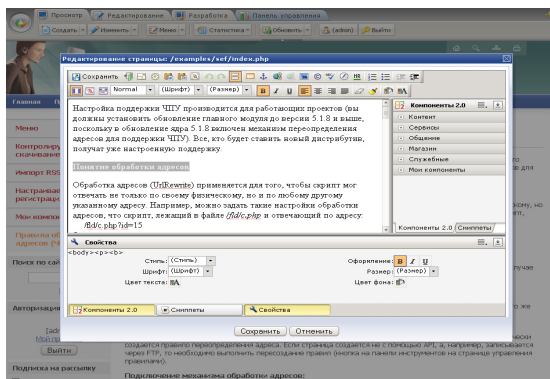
Просмотр | Редактирование | Разработка | Панель управления

Создать | Изменить | Меню | Статистика | Обновить | (admin) | Выйти

Редактирование страницы: /examples/sef/index.php

Сохранить

Normal | (Шрифт) | (Размер) | B | I | U

Настройка поддержки ЧПУ производится для работающих проектов (вы должны установить обновление главного модуля до версии 5.1.8 и выше, поскольку в обновление ядра 5.1.8 включен механизм переопределения адресов для поддержки ЧПУ). Все, кто будет ставить новый дистрибутив, получат уже настроенную поддержку.

Понятие обработки адресов

Обработка адресов (UrlRewrite) применяется для того, чтобы скрипт мог отвечать не только по своему физическому, но и по любому другому указанному адресу. Например, можно задать такие настройки обработки адресов, что скрипт, лежащий в файле /fld/c.php и отвечающий по адресу: /fld/c.php?id=15

Компоненты 2.0
Контент
Сервисы
Общение
Магазин
Служебные
Мои компоненты

Компоненты 2.0 | Сниппеты

Свойства
<body><p><b>
Стиль: (Стиль)
Шрифт: (Шрифт)
Цвет текста:
Оформление: B I U
Размер: (Размер)
Цвет фона:

Компоненты 2.0 | Сниппеты | Свойства

Сохранить | Отменить

Главная
Меню
Контролирующ скачивание
Импорт RSS
Настраивае регистраци
Мои компонен
Правила об адресов (Ч
Поиск по сай
Авторизация
Выйти
Подписка на рассылку

ускоре
лучше
через FTP, то необходимо выполнить пересоздание правил (кнопка на панели инструментов на странице управления правилами).
Подключение механизма обработки адресов: